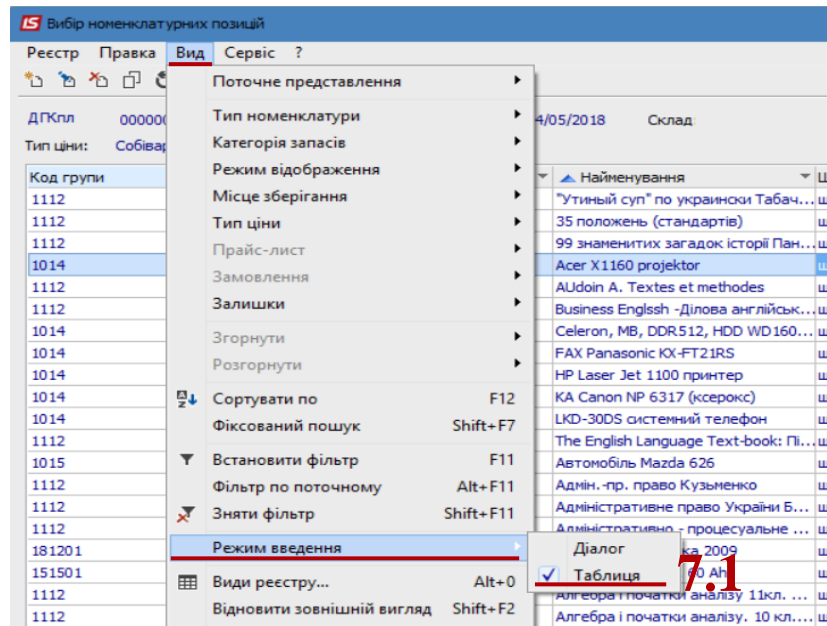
IS Вибір номенклатурних позицій

Реєстр Правка Вид Сервіс ?

ДГКпл 000000 4/05/2018 Склад
Тип ціни: Собівар

| Код групи |
|---|
| 1112 |
| 1112 |
| 1112 |
| 1014 |
| 1112 |
| 1112 |
| 1014 |
| 1014 |
| 1014 |
| 1014 |
| 1014 |
| 1112 |
| 1015 |
| 1112 |
| 1112 |
| 1112 |
| 181201 |
| 151501 |
| 1112 |
| 1112 |

Поточне представлення
Тип номенклатури
Категорія запасів
Режим відображення
Місце зберігання
Тип ціни
Прайс-лист
Замовлення
Залишки
Згорнути
Розгорнути
Сортувати по F12
Фіксований пошук Shift+F7
Встановити фільтр F11
Фільтр по поточному Alt+F11
Зняти фільтр Shift+F11
Режим введення
Види реєстру... Alt+0
Відновити зовнішній вигляд Shift+F2

Діалог
Таблиця

| Найменування |
|---|
| "Утиный суп" по украински Табач... |
| 35 положень (стандартів) |
| 99 знаменитих загадок історії Пан... |
| Acer X1160 projektor |
| AUdoin A. Textes et methodes |
| Business Englssh -Ділова англійськ... |
| Celeron, MB, DDR512, HDD WD160... |
| FAX Panasonic KX-FT21RS |
| HP Laser Jet 1100 принтер |
| KA Canon NP 6317 (ксерокс) |
| LKD-30DS системний телефон |
| The English Language Text-book: Пі... |
| Автомобіль Mazda 626 |
| Адмін.-пр. право Кузьменко |
| Адміністративне право України Б... |
| Адміністративно - процесуальне ... |
| ка 2009 |
| 0 Ah |
| Алгебра і початки аналізу 11кл. ... |
| Алгебра і початки аналізу. 10 кл.... |

7.1